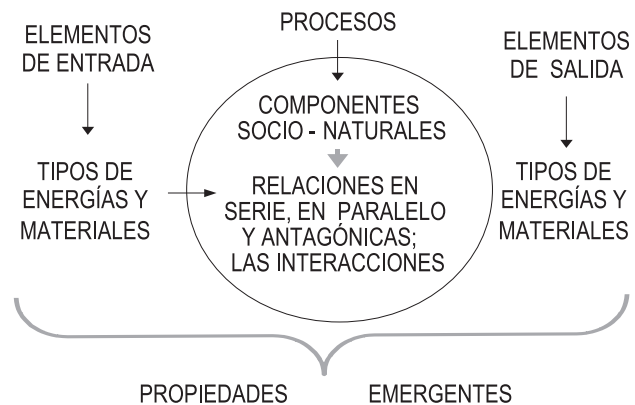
ELEMENTOS DE ENTRADA

PROCESOS

ELEMENTOS DE SALIDA

TIPOS DE ENERGÍAS Y MATERIALES

COMPONENTES SOCIO - NATURALES

RELACIONES EN SERIE, EN PARALELO Y ANTAGÓNICAS; LAS INTERACCIONES

TIPOS DE ENERGÍAS Y MATERIALES

PROPIEDADES EMERGENTES